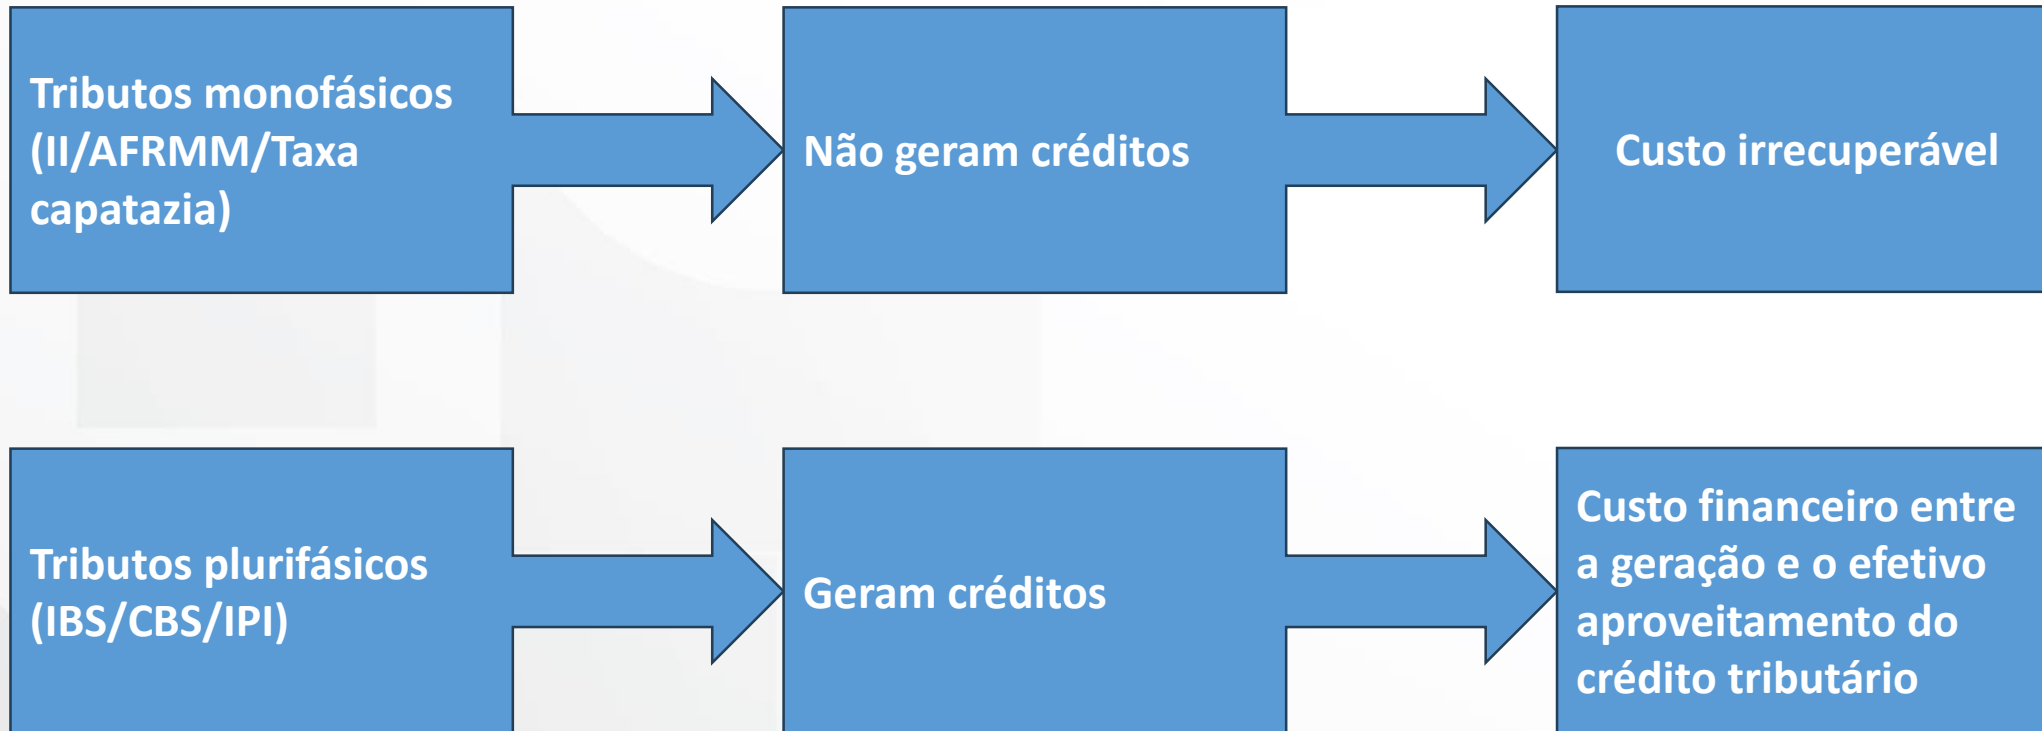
Tributos monofásicos (II/AFRMM/Taxa capatazia)

Não geram créditos

Custo irrecuperável

Tributos plurifásicos (IBS/CBS/IPI)

Geram créditos

Custo financeiro entre a geração e o efetivo aproveitamento do crédito tributário